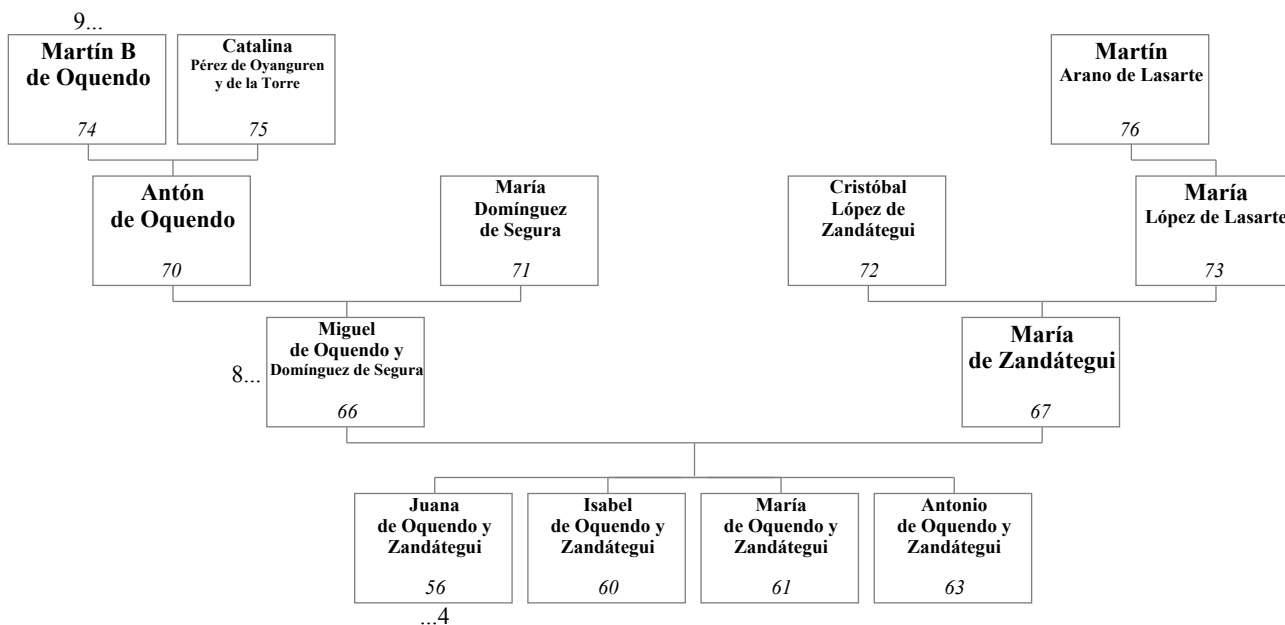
9...

Martín B de Oquendo
74

Catalina Pérez de Oyanguren y de la Torre
75

Martín Arano de Lasarte
76

Antón de Oquendo
70

María Domínguez de Segura
71

Cristóbal López de Zandátegui
72

María López de Lasarte
73

Miguel de Oquendo y Domínguez de Segura
66

8...

María de Zandátegui
67

Juana de Oquendo y Zandátegui
56

Isabel de Oquendo y Zandátegui
60

María de Oquendo y Zandátegui
61

Antonio de Oquendo y Zandátegui
63

...4